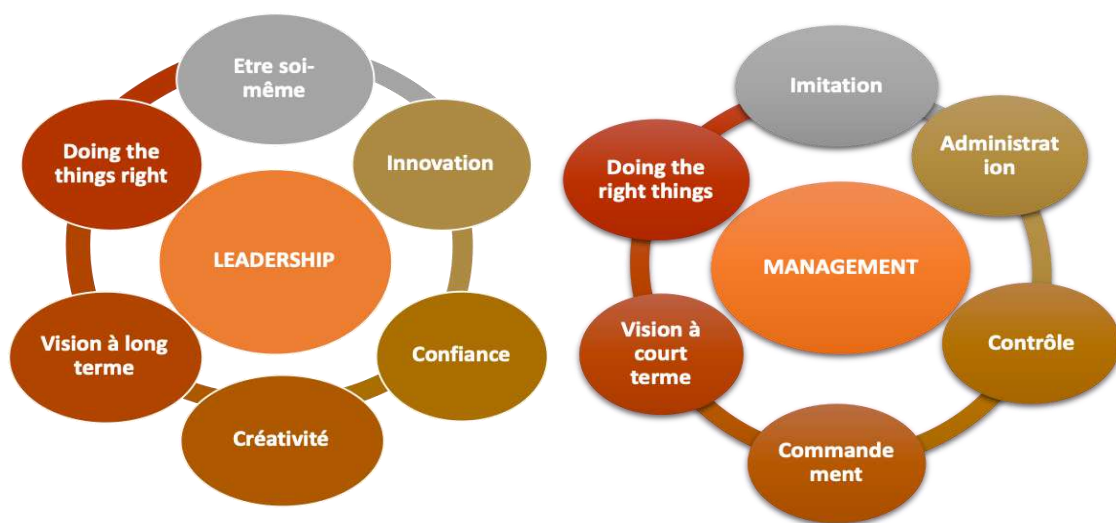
Etre soi-même

Innovation

Confiance

Créativité

Vision à long terme

Doing the things right

LEADERSHIP

Imitation

Administrat ion

Contrôle

Commande ment

Vision à court terme

Doing the right things

MANAGEMENT